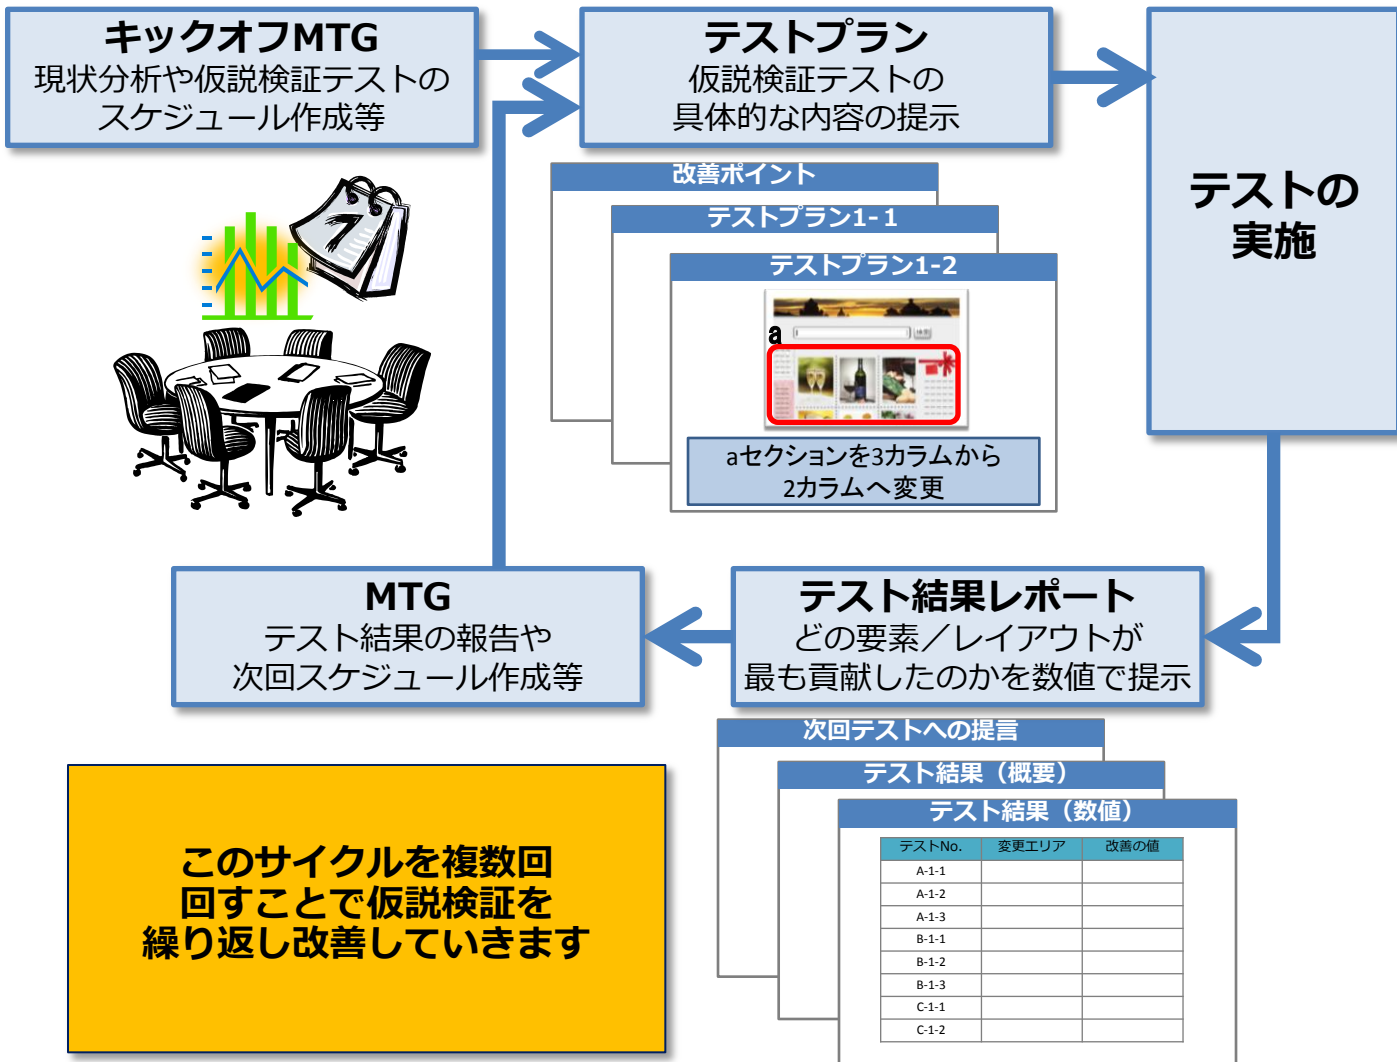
キックオフMTG
現状分析や仮説検証テストのスケジュール作成等

テストプラン
仮説検証テストの具体的な内容の提示

テストの実施

改善ポイント

テストプラン1-1

テストプラン1-2

a

aセクションを3カラムから2カラムへ変更

MTG
テスト結果の報告や次回スケジュール作成等

テスト結果レポート
どの要素／レイアウトが最も貢献したのかを数値で提示

次回テストへの提言

テスト結果（概要）

テスト結果（数値）

| テストNo. | 変更エリア | 改善の値 |
|---|---|---|
| A-1-1 | | |
| A-1-2 | | |
| A-1-3 | | |
| B-1-1 | | |
| B-1-2 | | |
| B-1-3 | | |
| C-1-1 | | |
| C-1-2 | | |

このサイクルを複数回
回すことで仮説検証を
繰り返し改善していきます